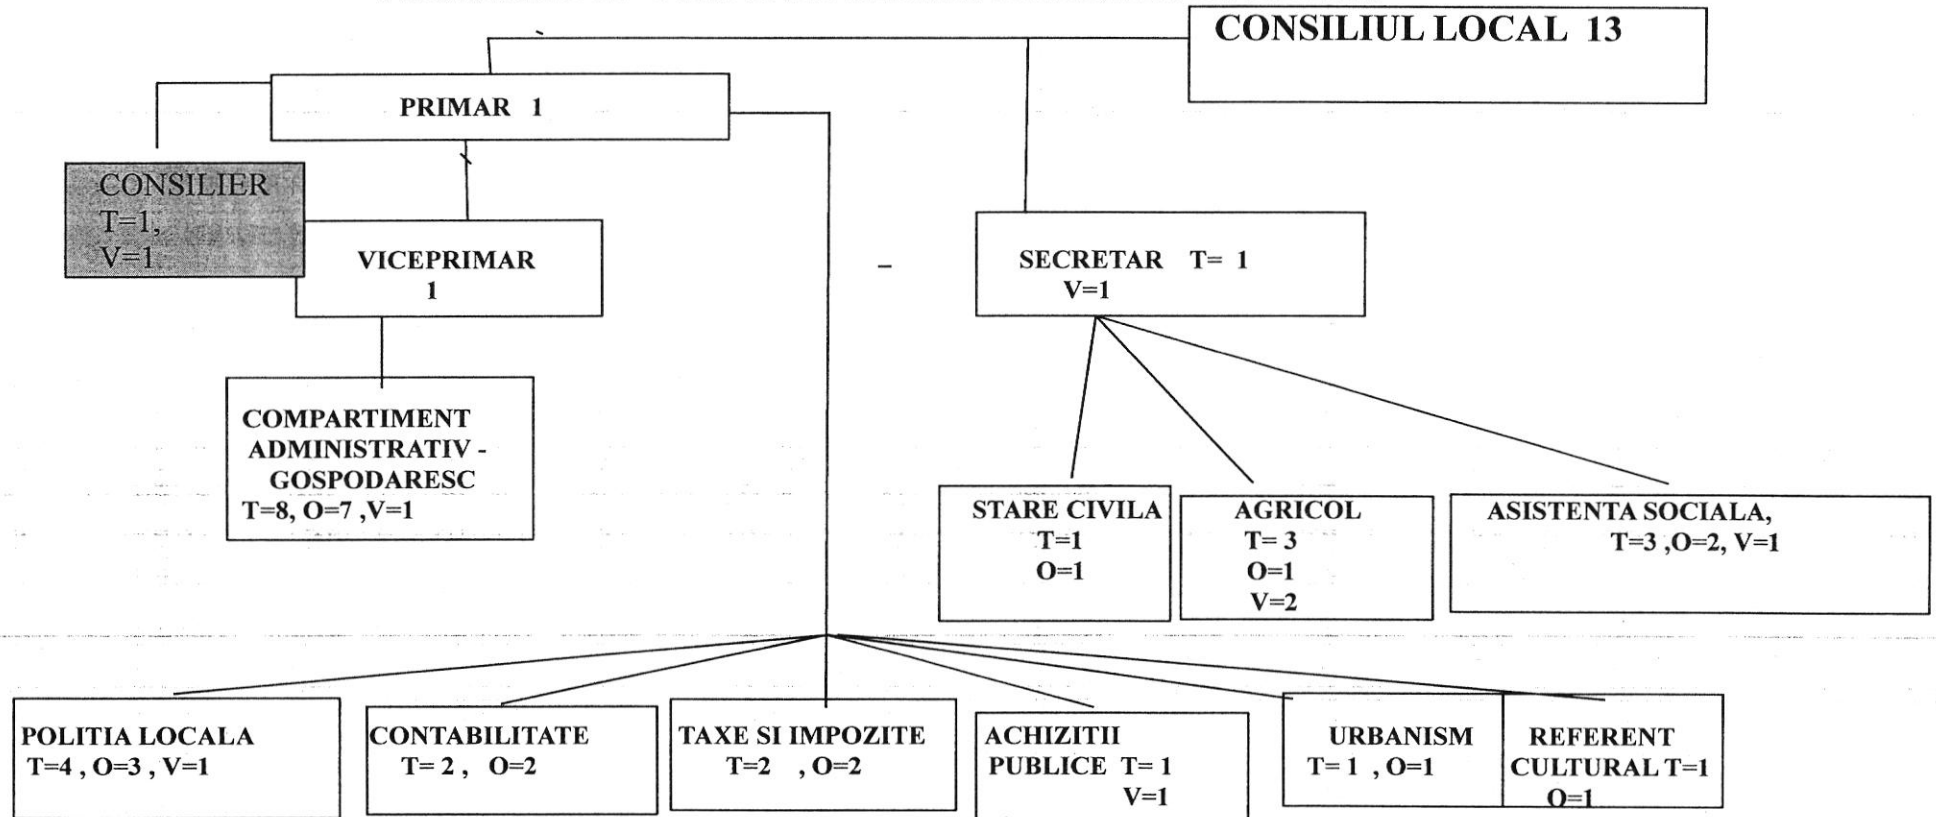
CONSILIUL LOCAL 13

PRIMAR 1

CONSILIER
T=1,
V=1

VICEPRIMAR
1

SECRETAR T= 1
V=1

COMPARTIMENT ADMINISTRATIV - GOSPODARESC
T=8, O=7 ,V=1

STARE CIVILA
T=1
O=1

AGRICOL
T= 3
O=1
V=2

ASISTENTA SOCIALA,
T=3 ,O=2, V=1

POLITIA LOCALA
T=4 , O=3 , V=1

CONTABILITATE
T= 2 , O=2

TAXE SI IMPOZITE
T=2 , O=2

ACHIZITII PUBLICE T= 1
V=1

URBANISM
T= 1 , O=1

REFERENT CULTURAL T=1
O=1